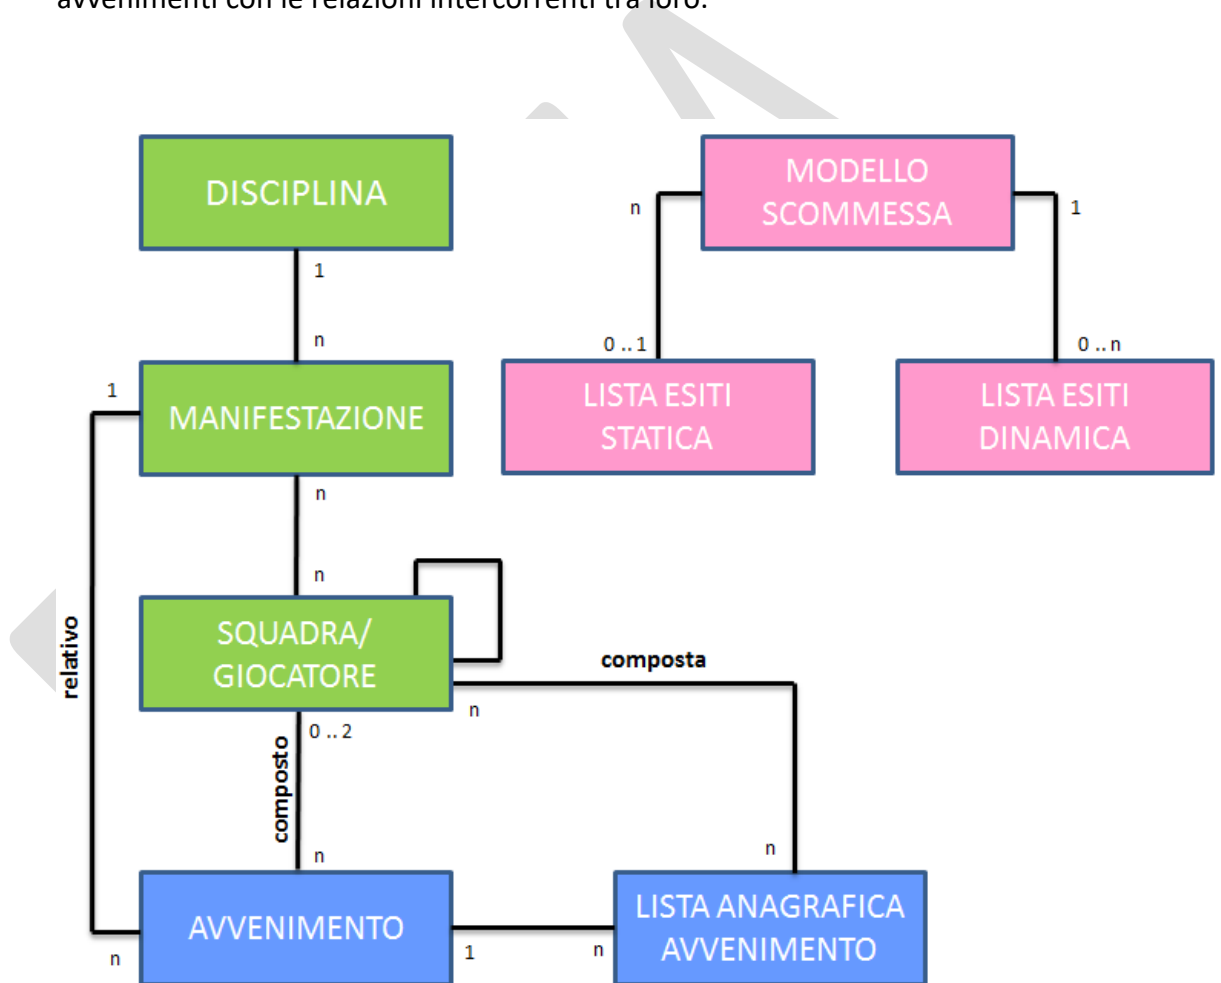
avvenimenti con le relazioni intercorrenti tra loro.

DISCIPLINA

1

n

MODELLO SCOMMESSA

n

1

0 .. 1

0 .. n

1

MANIFESTAZIONE

LISTA ESITI STATICA

LISTA ESITI DINAMICA

n

n

relativo

SQUADRA/ GIOCATORE

composta

n

0 .. 2

composto

n

n

AVVENIMENTO

LISTA ANAGRAFICA AVVENIMENTO

n

1

n